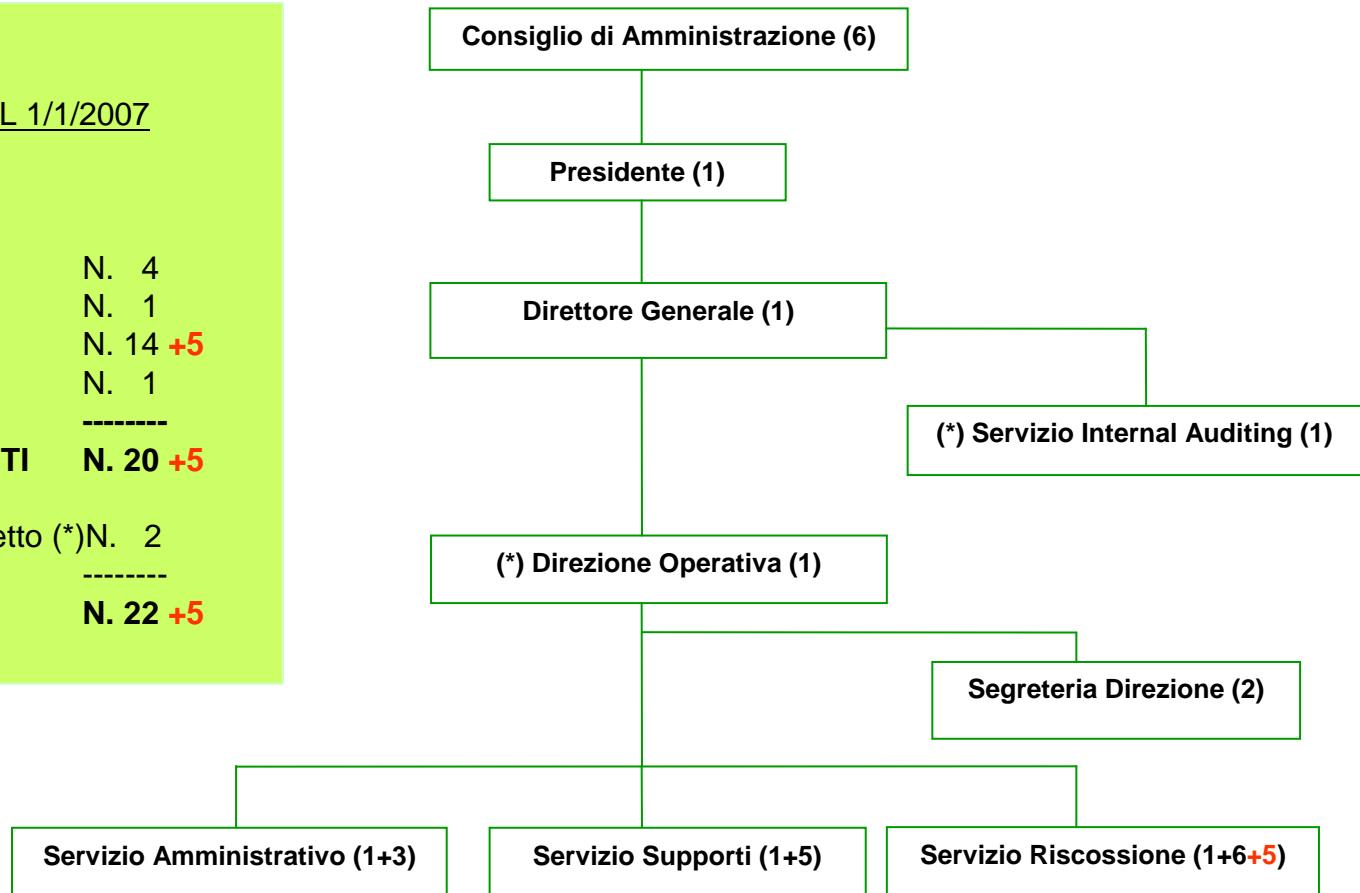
L 1/1/2007

N. 4
N. 1
N. 14 +5
N. 1
--------
TI N. 20 +5

etto (*)N. 2
--------
N. 22 +5

Consiglio di Amministrazione (6)

Presidente (1)

Direttore Generale (1)

(*) Servizio Internal Auditing (1)

(*) Direzione Operativa (1)

Segreteria Direzione (2)

Servizio Amministrativo (1+3)

Servizio Supporti (1+5)

Servizio Riscossione (1+6+5)